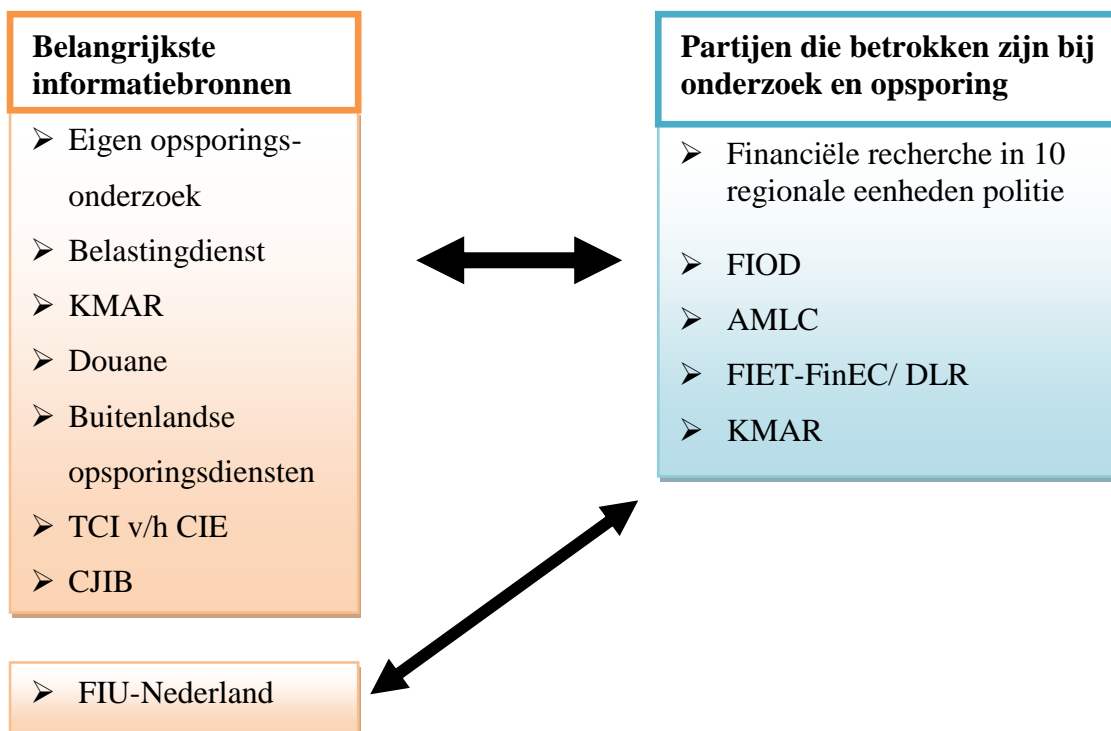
**Belangrijkste informatiebronnen**

- Eigen opsporingsonderzoek
- Belastingdienst
- KMAR
- Douane
- Buitenlandse opsporingsdiensten
- TCI v/h CIE
- CJIB

- FIU-Nederland

**Partijen die betrokken zijn bij onderzoek en opsporing**

- Financiële recherche in 10 regionale eenheden politie
- FIOD
- AMLC
- FIET-FinEC/ DLR
- KMAR